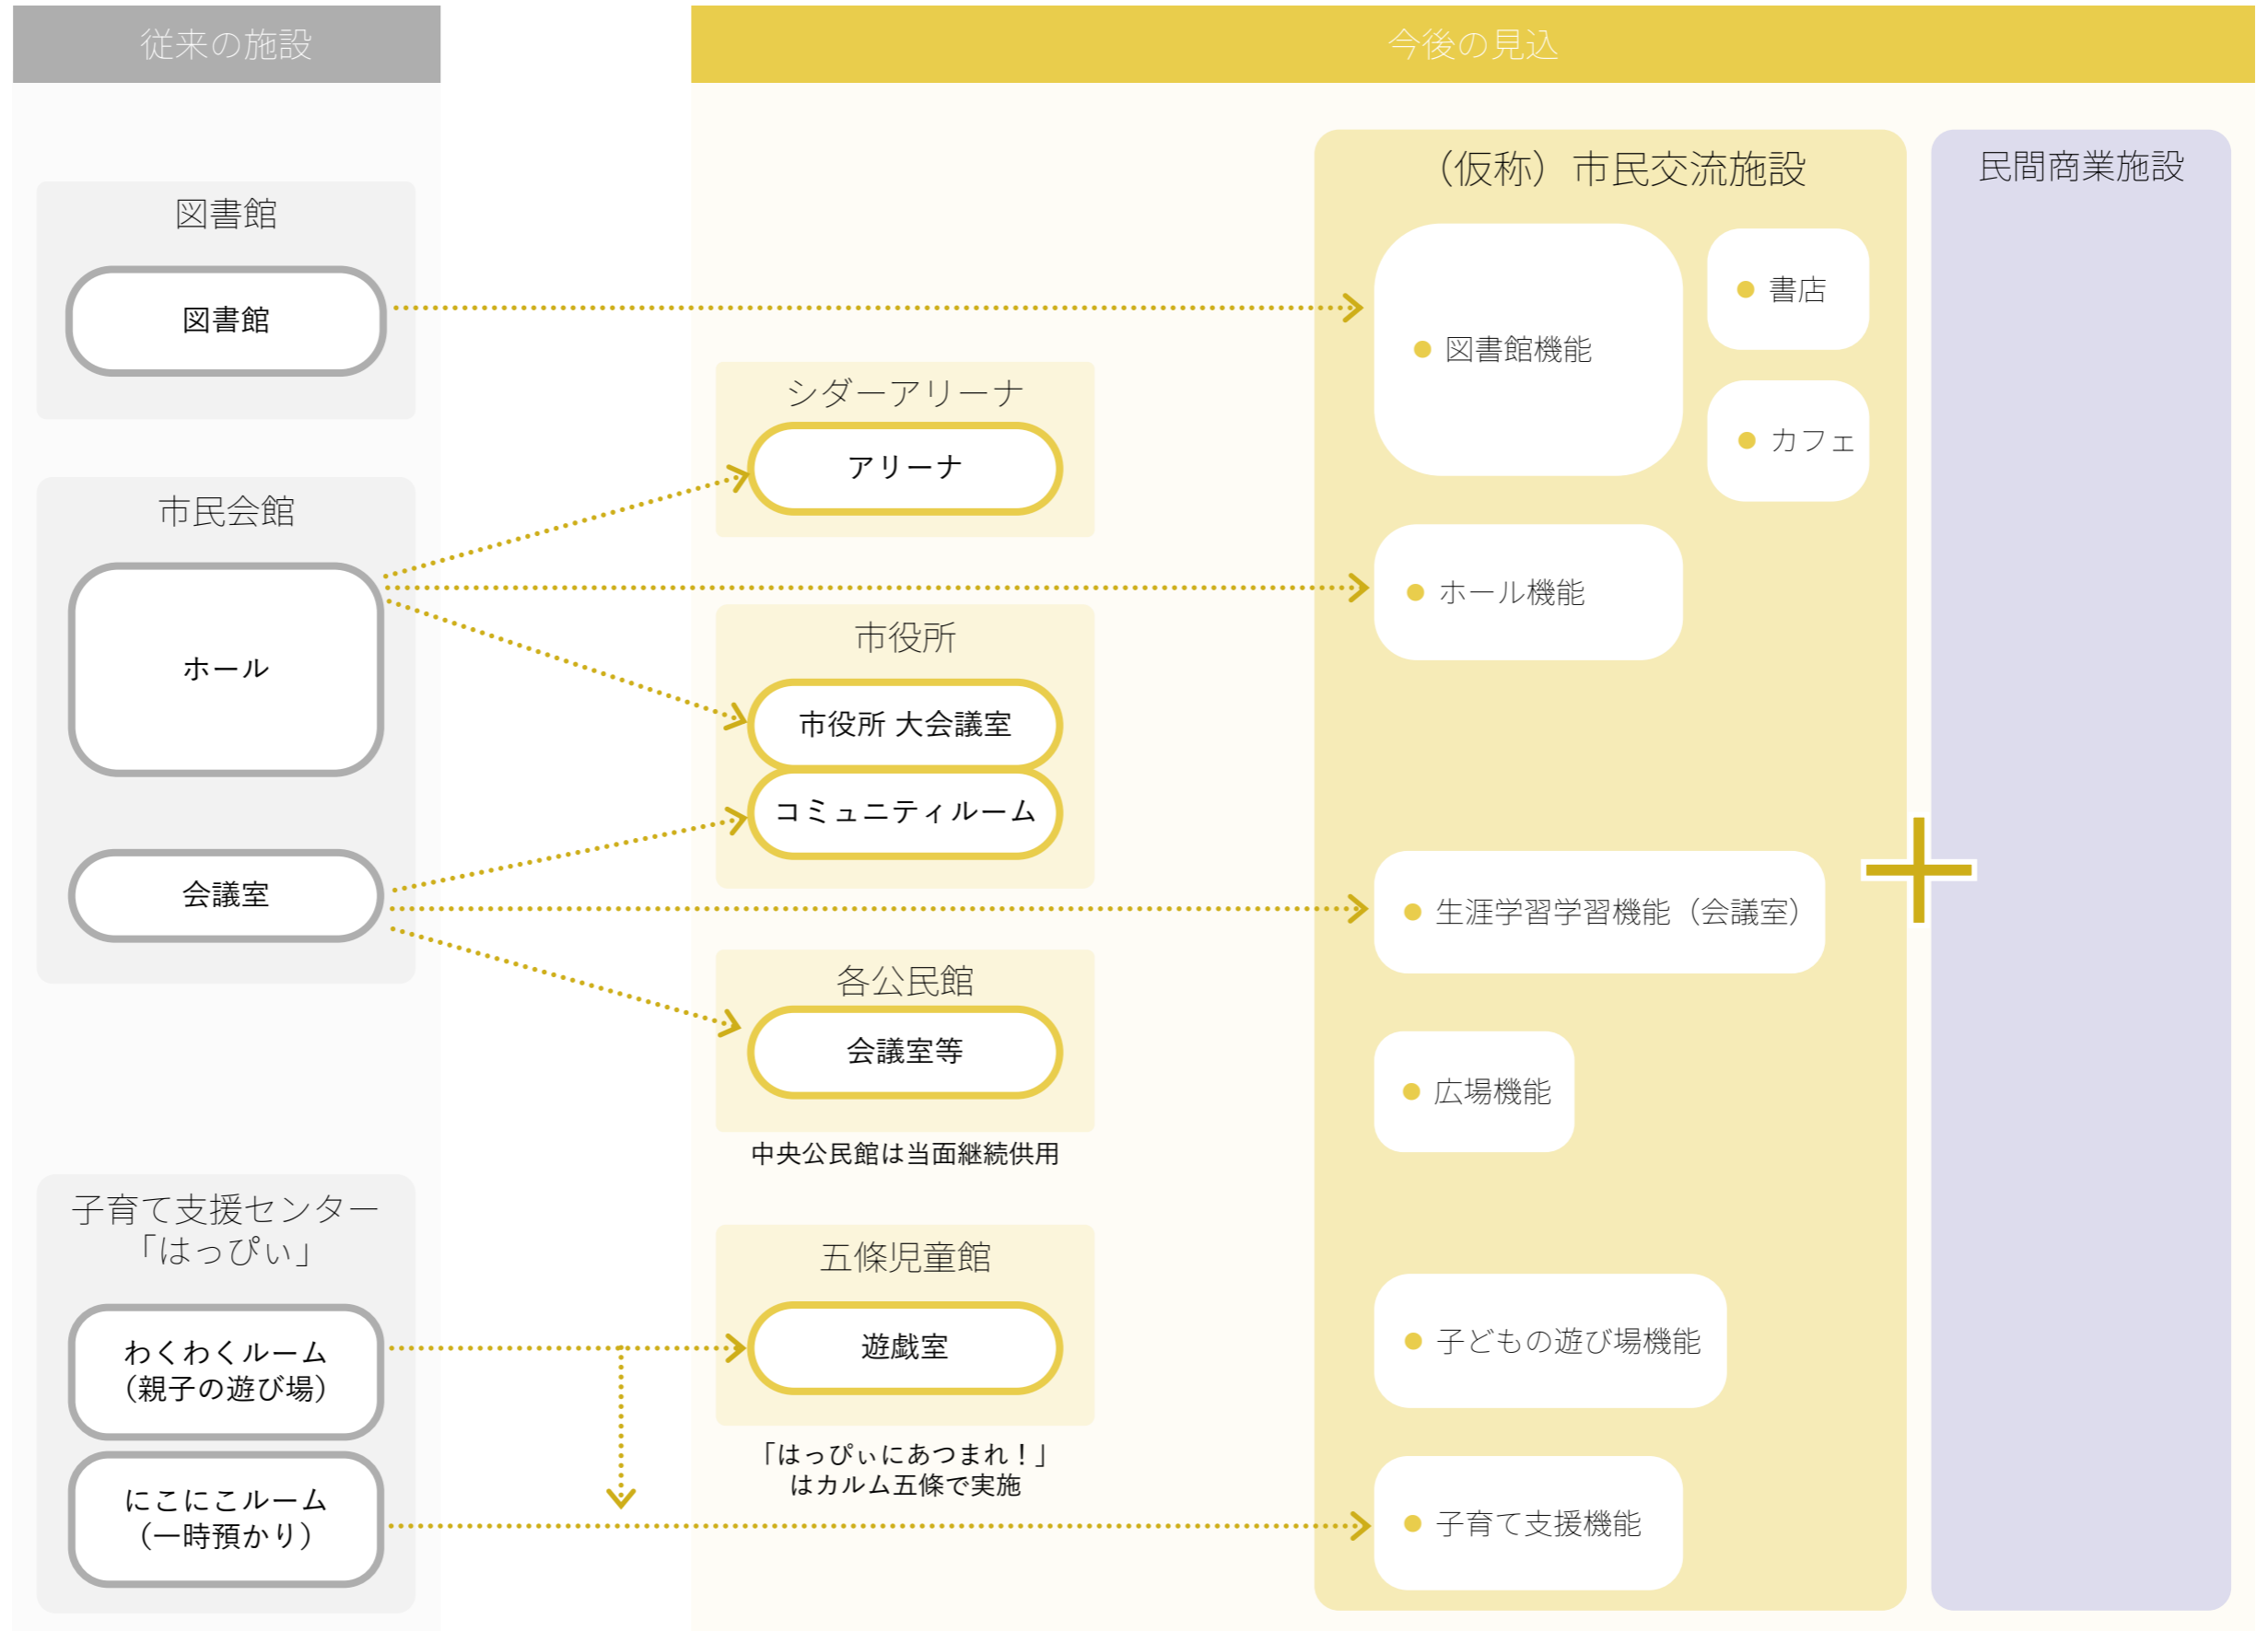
従来の施設

今後の見込

図書館

図書館

市民会館

ホール

会議室

子育て支援センター「はっぴぃ」

わくわくルーム（親子の遊び場）

にこにこルーム（一時預かり）

シダーアリーナ

アリーナ

市役所

市役所 大会議室

コミュニティルーム

各公民館

会議室等

中央公民館は当面継続供用

五條児童館

遊戯室

「はっぴぃにあつまれ！」はカルム五條で実施

（仮称）市民交流施設

図書館機能

書店

カフェ

ホール機能

生涯学習学習機能（会議室）

広場機能

子どもの遊び場機能

子育て支援機能

民間商業施設